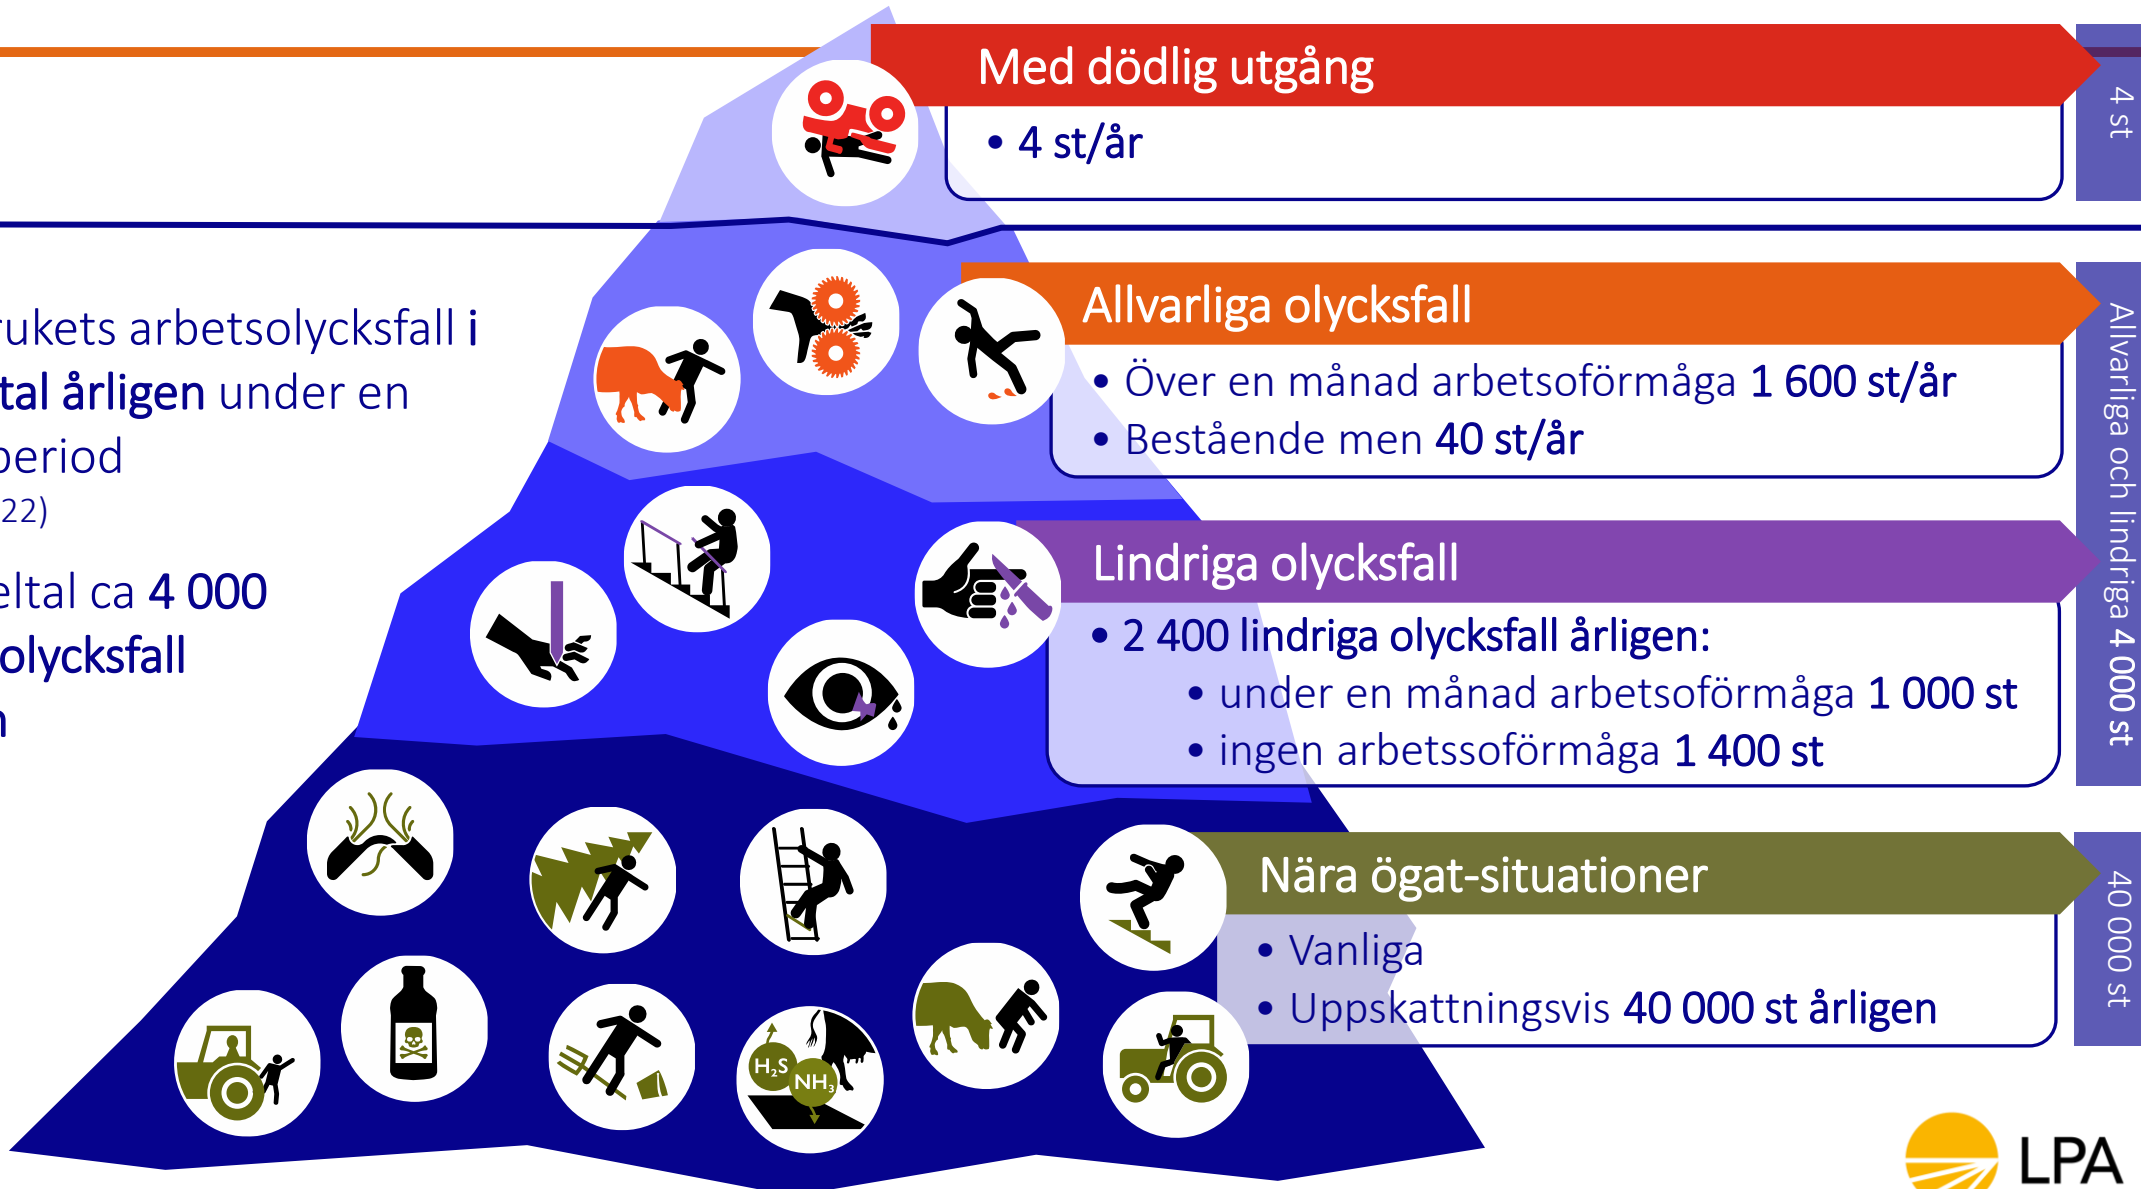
rukets arbetsolycksfall i
tal årligen under en
period
22)

eltal ca 4 000
olycksfall
n

Med dödlig utgång
• 4 st/år

4 st

Allvarliga olycksfall
• Över en månad arbetsförmåga 1 600 st/år
• Bestående men 40 st/år

Lindriga olycksfall
• 2 400 lindriga olycksfall årligen:
• under en månad arbetsförmåga 1 000 st
• ingen arbetssöförmåga 1 400 st

Allvarliga och lindriga 4 000 st

Nära ögat-situationer
• Vanliga
• Uppskattningsvis 40 000 st årligen

40 000 st

$H_2S$
$NH_3$

LPA